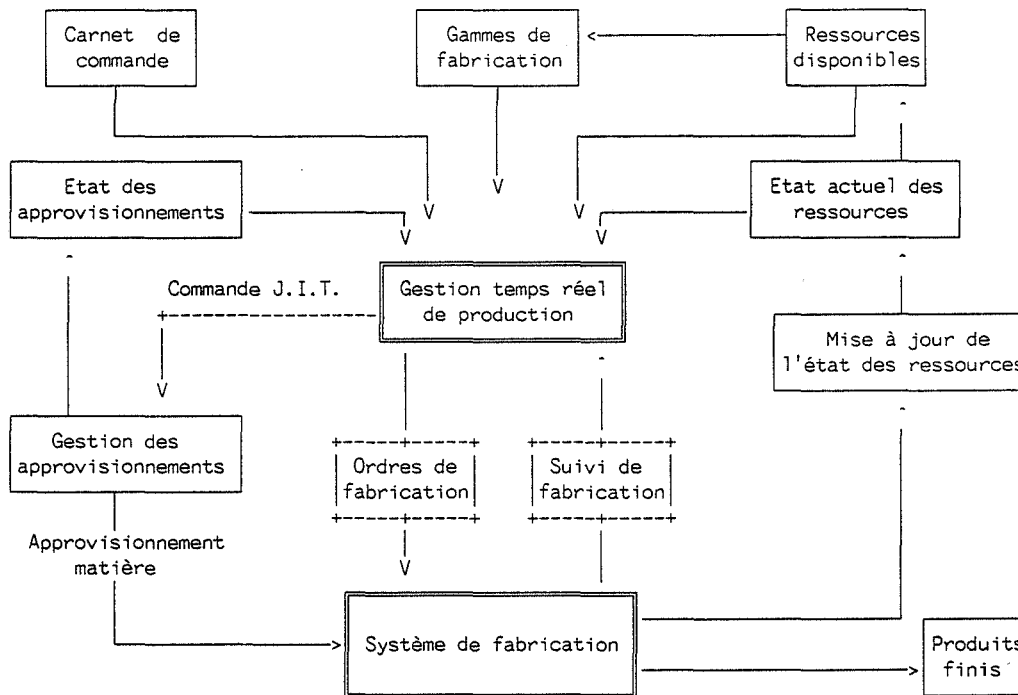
Carnet de commande

Gammes de fabrication

Ressources disponibles

Etat des approvisionnements

Etat actuel des ressources

Commande J.I.T.

Gestion temps réel de production

Mise à jour de l'état des ressources

Gestion des approvisionnements

Ordres de fabrication

Suivi de fabrication

Approvisionnement matière

Système de fabrication

Produits finis